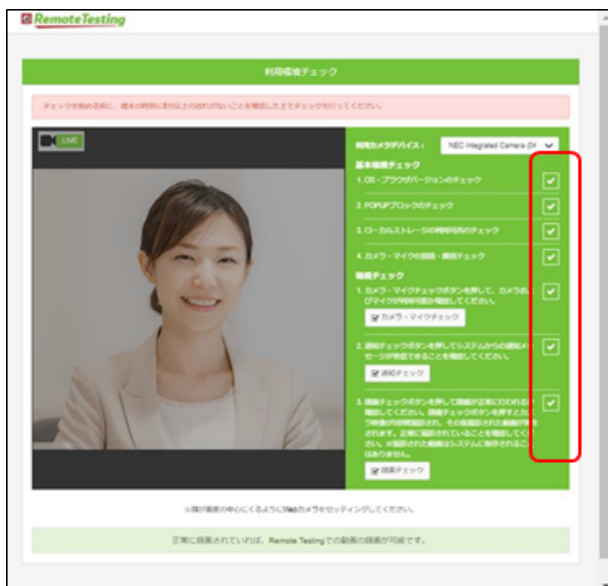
RemoteTesting

利用環境チェック

チェックを始める前に、端末の時刻に割りがないことを確認した上でチェックを行ってください。

LIVE

利用カメラデバイス： NEC Integrated Camera (04

基本環境チェック

1. OS・ブラウザバージョンのチェック

2. POPUPブロックのチェック

3. ローカルストレージの利用可否のチェック

4. カメラ・マイクの接続・権限チェック

環境チェック

1. カメラ・マイクチェックボタンを押して、カメラおよびマイクが利用可能か確認してください。

カメラ・マイクチェック

2. 通知チェックボタンを押してシステムからの通知メッセージが受信できることを確認してください。

通知チェック

3. 録画チェックボタンを押して録画が正常に行われるか確認してください。録画チェックボタンを押すとカメラの映像が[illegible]、その後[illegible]された動画が表示されます。正常に録画されていることを確認してください。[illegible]はありません。

録画チェック

※顔が画面の中心にくるようにWebカメラをセッティングしてください。

正常に録画されていれば、Remote Testingでの動画の録画が可能です。